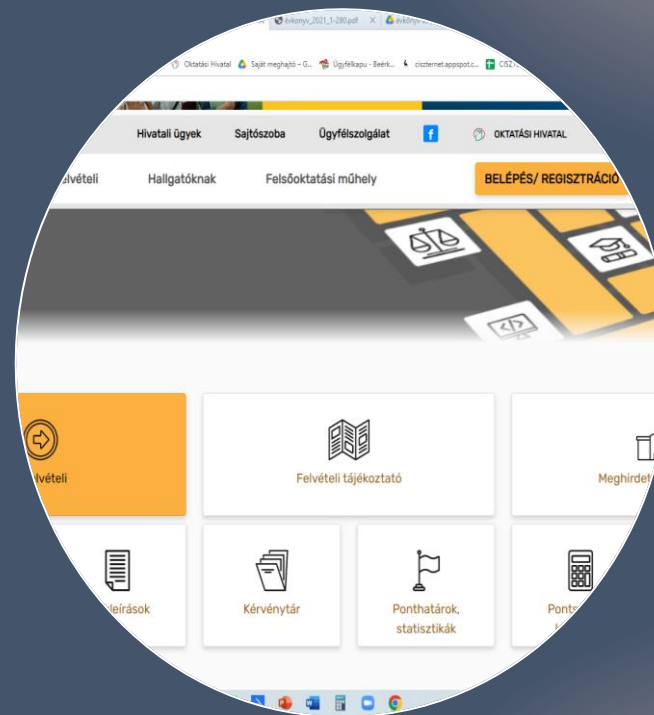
évkonyv_2021_1-280.pdf
Oktatási Hivatal Saját meghajtó – G... Ügyfélkapu - Beérk... ciszternet.appspot.c... CISZ

Hivatali ügyek Sajtószoba Ügyfélszolgálat OKTATÁSI HIVATAL

elvételi Hallgatóknak Felsőoktatási műhely BELÉPÉS/ REGISZTRÁCIÓ

elvételi

Felvételi tájékoztató

Meghirdet

leírások

Kérvénytár

Ponthatárok, statisztikák

Ponts